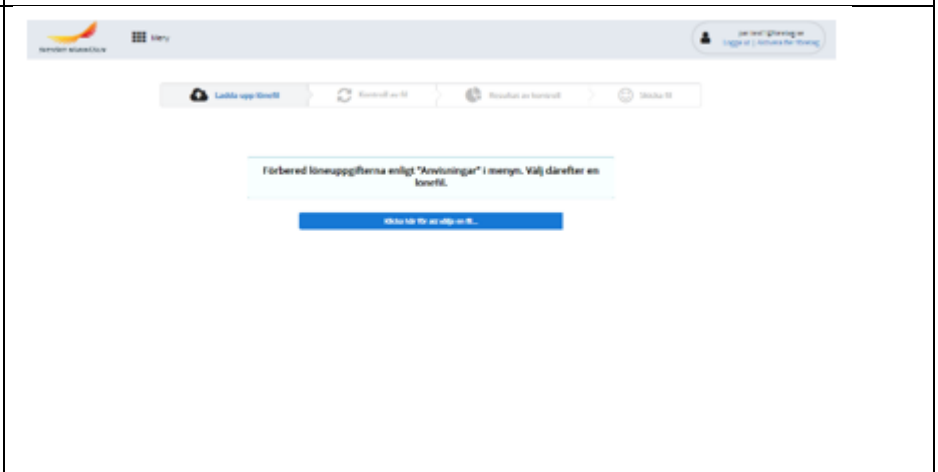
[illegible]

Meny

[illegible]
Logga ut | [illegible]

Ladda upp lönefil

Kontroll av fil

Resultat av kontroll

Skicka fil

Förbered löneuppgifterna enligt "Anvisningar" i menyn. Välj därefter en lönefil.

Klicka här för att välja en fil...